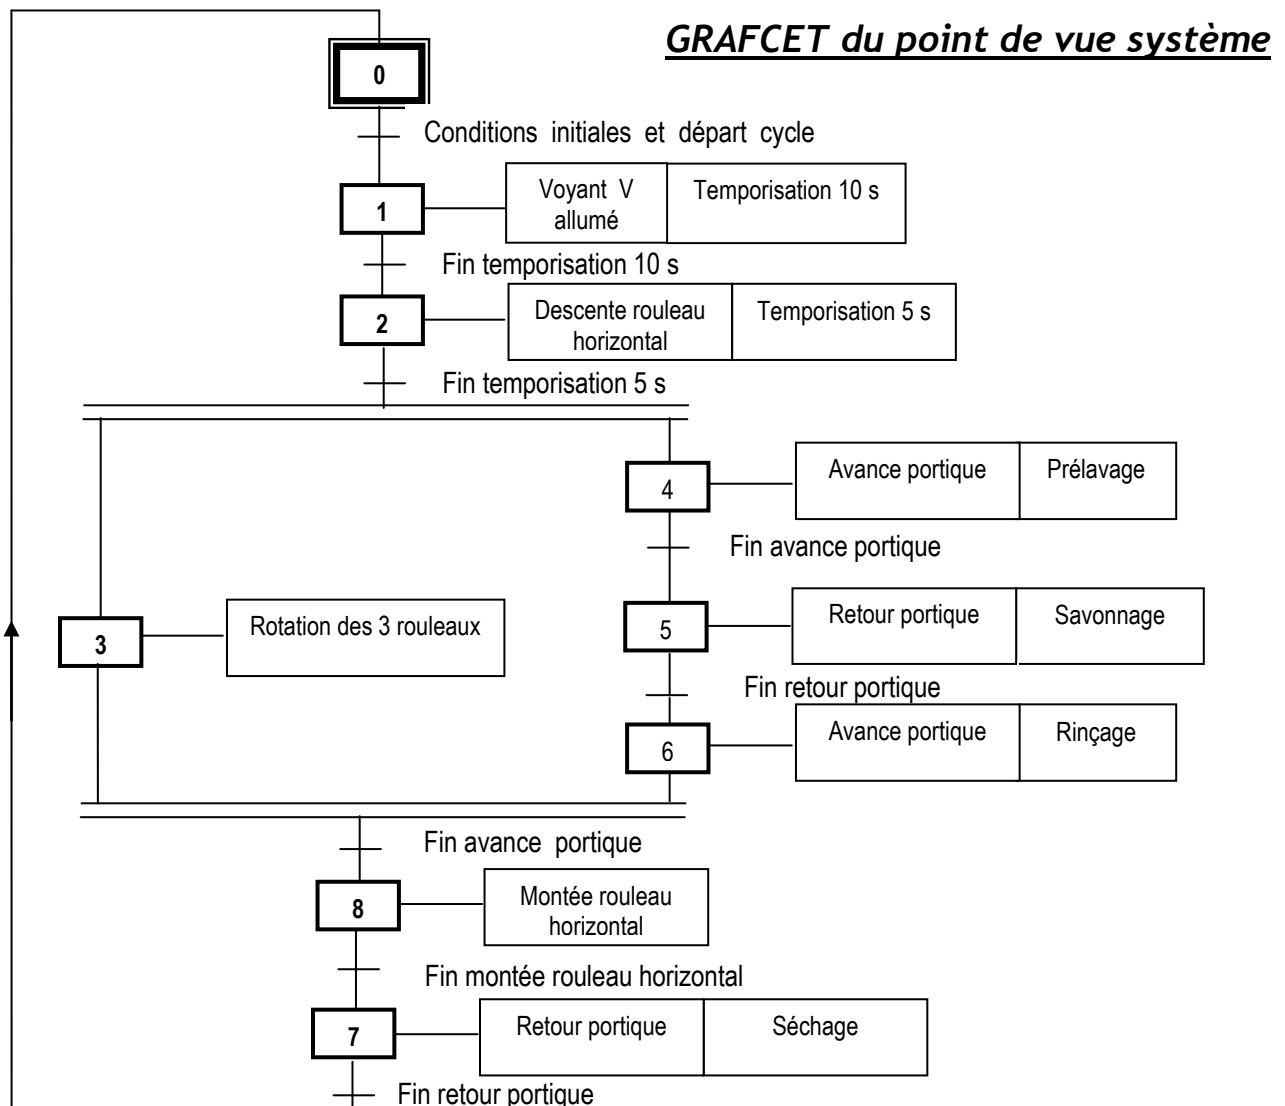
GRAFCET du point de vue système

0

Conditions initiales et départ cycle

1

| Voyant V allumé | Temporisation 10 s |
|---|---|

Fin temporisation 10 s

2

| Descente rouleau horizontal | Temporisation 5 s |
|---|---|

Fin temporisation 5 s

3

Rotation des 3 rouleaux

4

| Avance portique | Prélavage |
|---|---|

Fin avance portique

5

| Retour portique | Savonnage |
|---|---|

Fin retour portique

6

| Avance portique | Rinçage |
|---|---|

Fin avance portique

8

Montée rouleau horizontal

Fin montée rouleau horizontal

7

| Retour portique | Séchage |
|---|---|

Fin retour portique